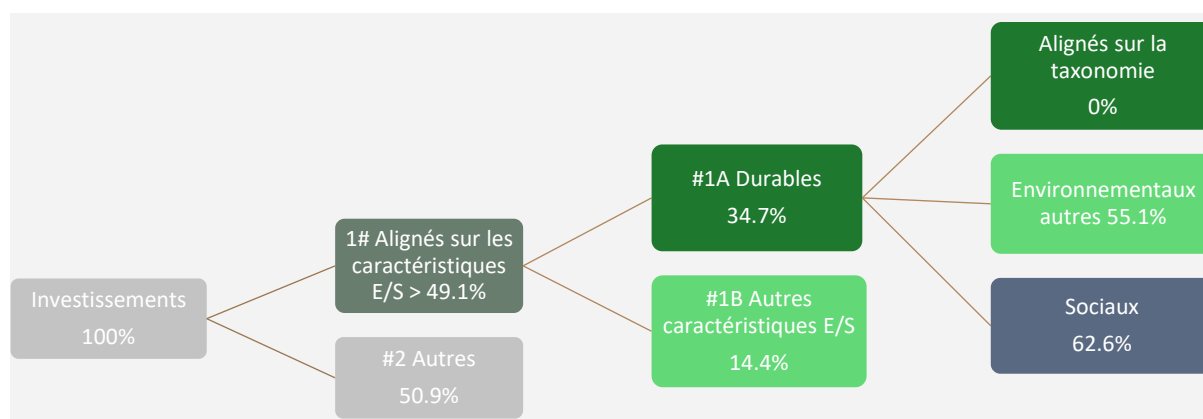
Investissements
100%

1# Alignés sur les caractéristiques E/S > 49.1%

#2 Autres
50.9%

#1A Durables
34.7%

#1B Autres caractéristiques E/S
14.4%

Alignés sur la taxonomie
0%

Environnementaux autres 55.1%

Sociaux
62.6%